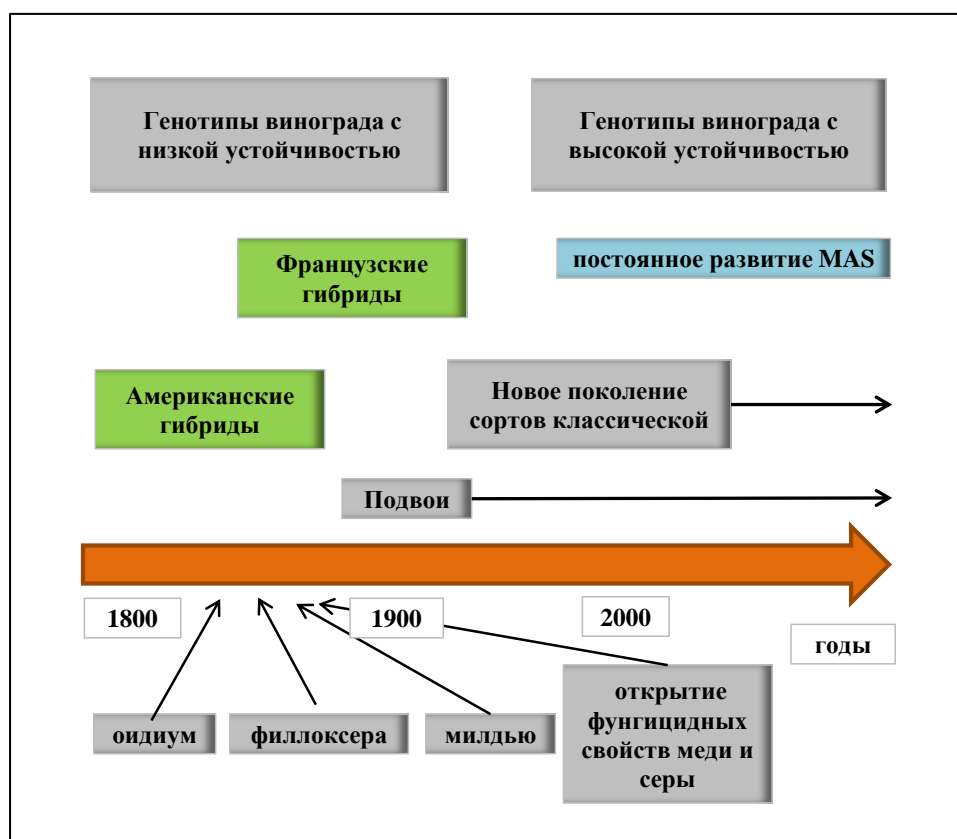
Генотипы винограда с низкой устойчивостью

Генотипы винограда с высокой устойчивостью

Французские гибриды

постоянное развитие MAS

Американские гибриды

Новое поколение сортов классической

Подвои

1800

1900

2000

годы

оидиум

филлоксера

милдью

открытие фунгицидных свойств меди и серы